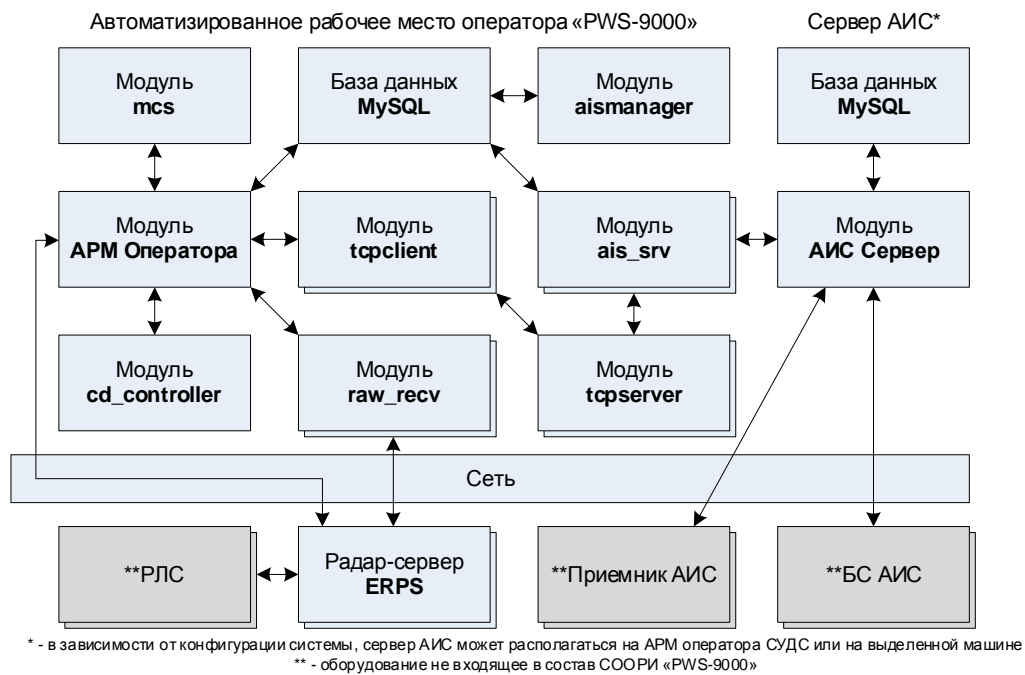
Автоматизированное рабочее место оператора «PWS-9000»

Сервер АИС*

Модуль **mcs**

База данных **MySQL**

Модуль **aismanager**

База данных **MySQL**

Модуль **АРМ Оператора**

Модуль **tcpclient**

Модуль **ais_srv**

Модуль **АИС Сервер**

Модуль **cd_controller**

Модуль **raw_recv**

Модуль **tcpserver**

Сеть

**РЛС

Радар-сервер **ERPS**

**Приемник АИС

**БС АИС

* - в зависимости от конфигурации системы, сервер АИС может располагаться на АРМ оператора СУДС или на выделенной машине
** - оборудование не входящее в состав СООРИ «PWS-9000»